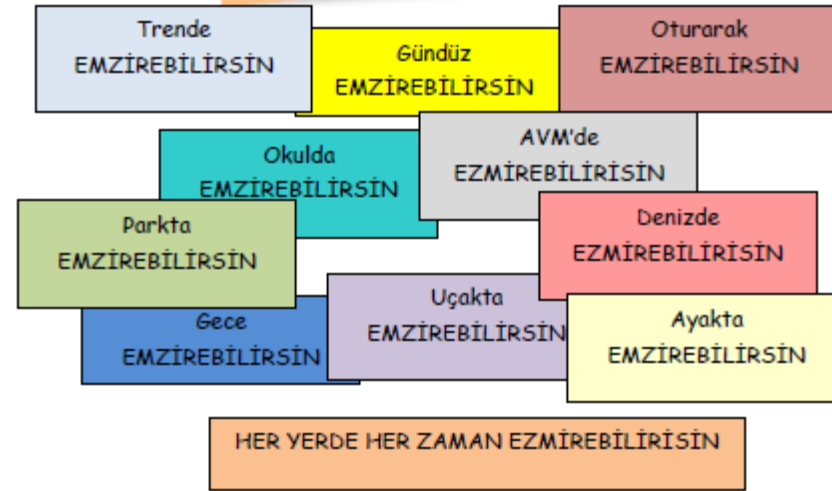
Trende
EMZİREBİLİRSİN

Gündüz
EMZİREBİLİRSİN

Oturarak
EMZİREBİLİRSİN

Okulda
EMZİREBİLİRSİN

AVM'de
EZMİREBİLİRİSİN

Parkta
EMZİREBİLİRSİN

Denizde
EZMİREBİLİRİSİN

Gece
EMZİREBİLİRSİN

Uçakta
EMZİREBİLİRSİN

Ayakta
EMZİREBİLİRSİN

HER YERDE HER ZAMAN EZMİREBİLİRİSİN